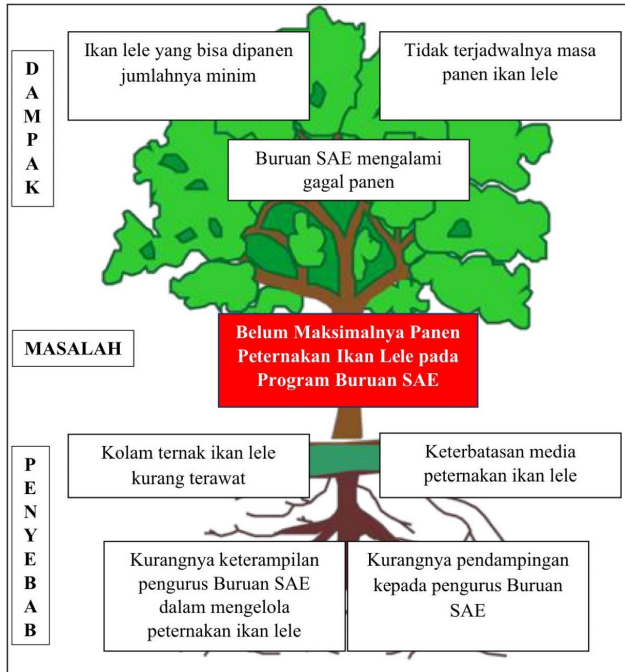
D
A
M
P
A
K

Ikan lele yang bisa dipanen jumlahnya minim

Tidak terjadwalnya masa panen ikan lele

Buruan SAE mengalami gagal panen

MASALAH

Belum Maksimalnya Panen Peternakan Ikan Lele pada Program Buruan SAE

P
E
N
Y
E
B
A
B

Kolam ternak ikan lele kurang terawat

Keterbatasan media peternakan ikan lele

Kurangnya keterampilan pengurus Buruan SAE dalam mengelola peternakan ikan lele

Kurangnya pendampingan kepada pengurus Buruan SAE